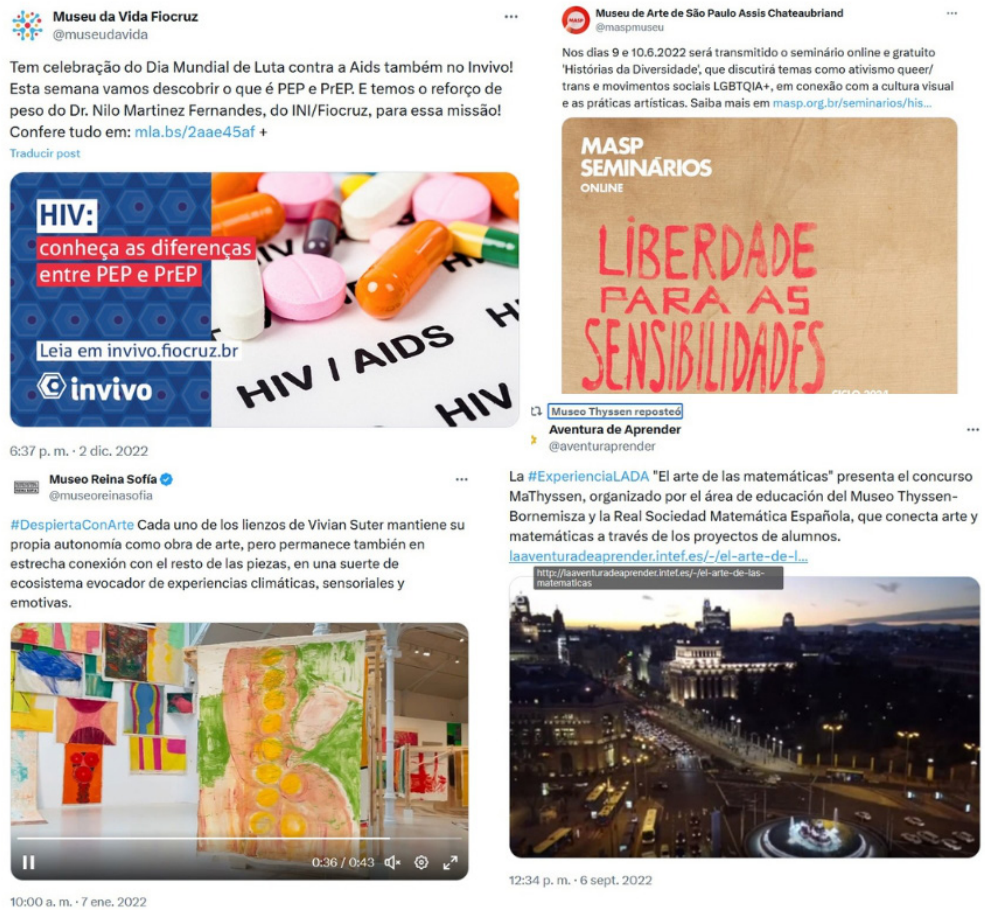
Museu da Vida Fiocruz
@museudavida

Tem celebração do Dia Mundial de Luta contra a Aids também no Invivo! Esta semana vamos descobrir o que é PEP e PrEP. E temos o reforço de peso do Dr. Nilo Martinez Fernandes, do INI/Fiocruz, para essa missão! Confere tudo em: mla.bs/2aae45af +

Traducir post

HIV: conheça as diferenças entre PEP e PrEP

Leia em invivo.fiocruz.br

invivo

HIV / AIDS

HIV

6:37 p. m. · 2 dic. 2022

Museu de Arte de São Paulo Assis Chateaubriand
@maspmuseu

Nos dias 9 e 10.6.2022 será transmitido o seminário online e gratuito 'Histórias da Diversidade', que discutirá temas como ativismo queer/ trans e movimentos sociais LGBTQIA+, em conexão com a cultura visual e as práticas artísticas. Saiba mais em masp.org.br/seminarios/his...

MASP SEMINÁRIOS ONLINE

LIBERDADE PARA AS SENSIBILIDADES

Museo Thyssen reposteó
Aventura de Aprender
@aventuraprender

La #ExperienciaLADA "El arte de las matemáticas" presenta el concurso MaThyssen, organizado por el área de educación del Museo Thyssen-Bornemisza y la Real Sociedad Matemática Española, que conecta arte y matemáticas a través de los proyectos de alumnos.
laaventuradeaprender.intef.es/-/el-arte-de-l...

http://laaventuradeaprender.intef.es/-/el-arte-de-las-matematicas

12:34 p. m. · 6 sept. 2022

Museo Reina Sofía
@museoreinasofia

#DespiertaConArte Cada uno de los lienzos de Vivian Suter mantiene su propia autonomía como obra de arte, pero permanece también en estrecha conexión con el resto de las piezas, en una suerte de ecosistema evocador de experiencias climáticas, sensoriales y emotivas.

0:36 / 0:43

10:00 a. m. · 7 ene. 2022